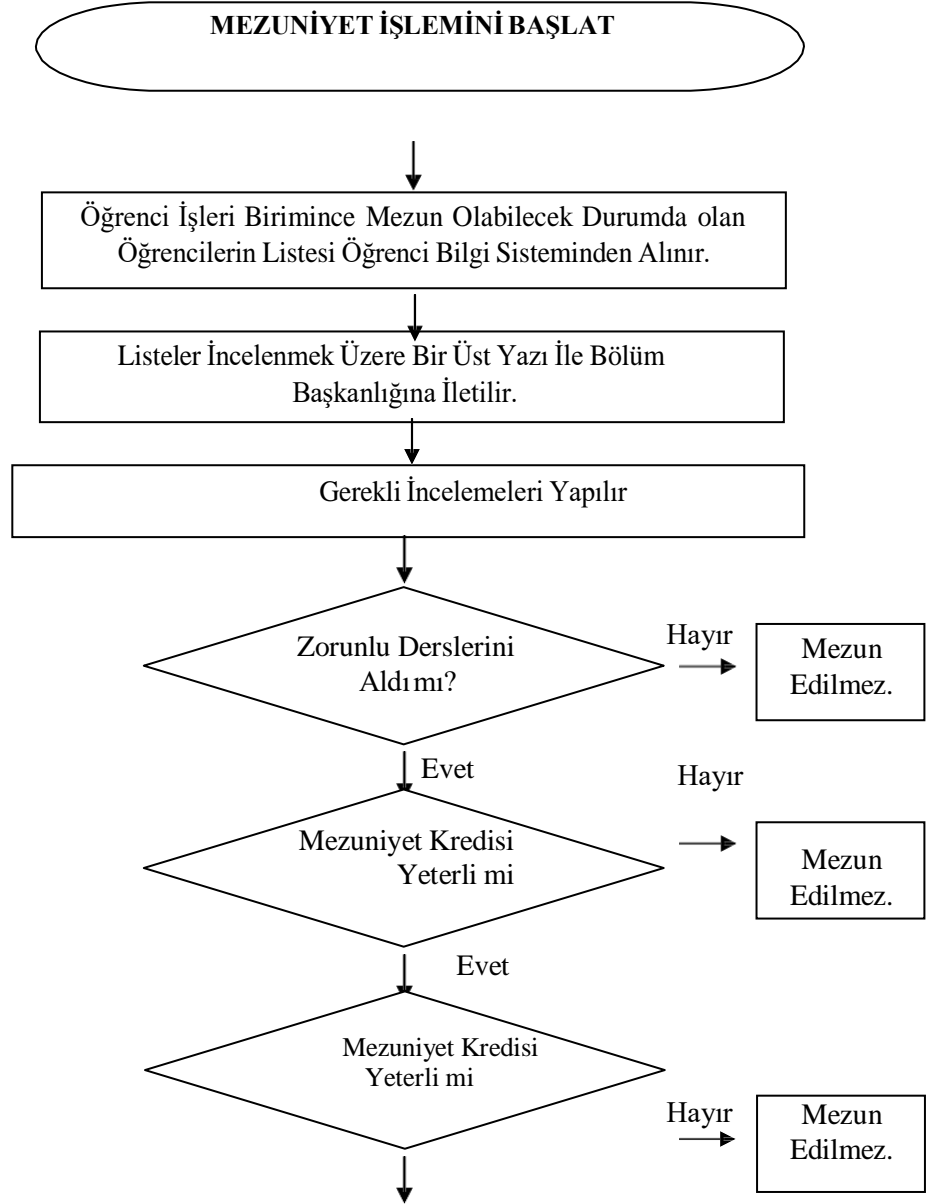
MEZUNİYET İŞLEMİNİ BAŞLAT

Öğrenci İşleri Birimince Mezun Olabilecek Durumda olan Öğrencilerin Listesi Öğrenci Bilgi Sisteminden Alınır.

Listeler İncelenmek Üzere Bir Üst Yazı İle Bölüm Başkanlığına İletilir.

Gerekli İncelemeleri Yapılır

Zorunlu Derslerini Aldı mı?

Hayır

Mezun Edilmez.

Evet

Hayır

Mezuniyet Kredisi Yeterli mi

Mezun Edilmez.

Evet

Mezuniyet Kredisi Yeterli mi

Hayır

Mezun Edilmez.